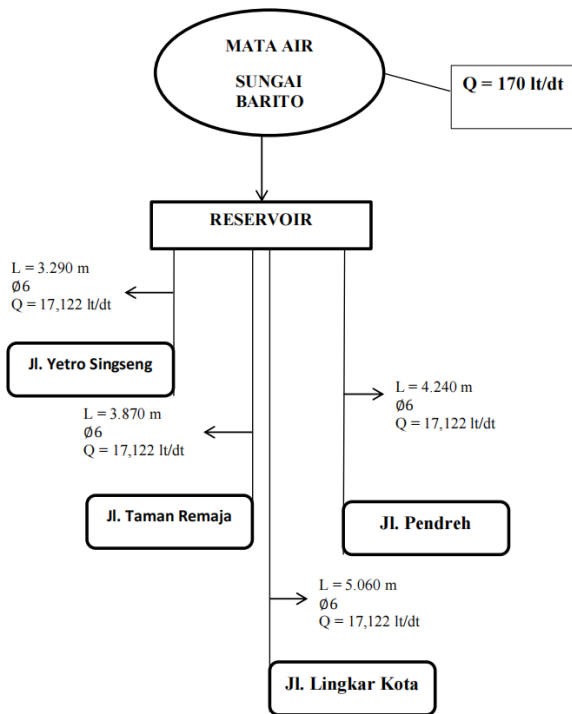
MATA AIR

SUNGAI BARITO

Q = 170 lt/dt

RESERVOIR

L = 3.290 m
Ø6
Q = 17,122 lt/dt

Jl. Yetro Singseng

L = 4.240 m
Ø6
Q = 17,122 lt/dt

L = 3.870 m
Ø6
Q = 17,122 lt/dt

Jl. Taman Remaja

Jl. Pendreh

L = 5.060 m
Ø6
Q = 17,122 lt/dt

Jl. Lingkar Kota